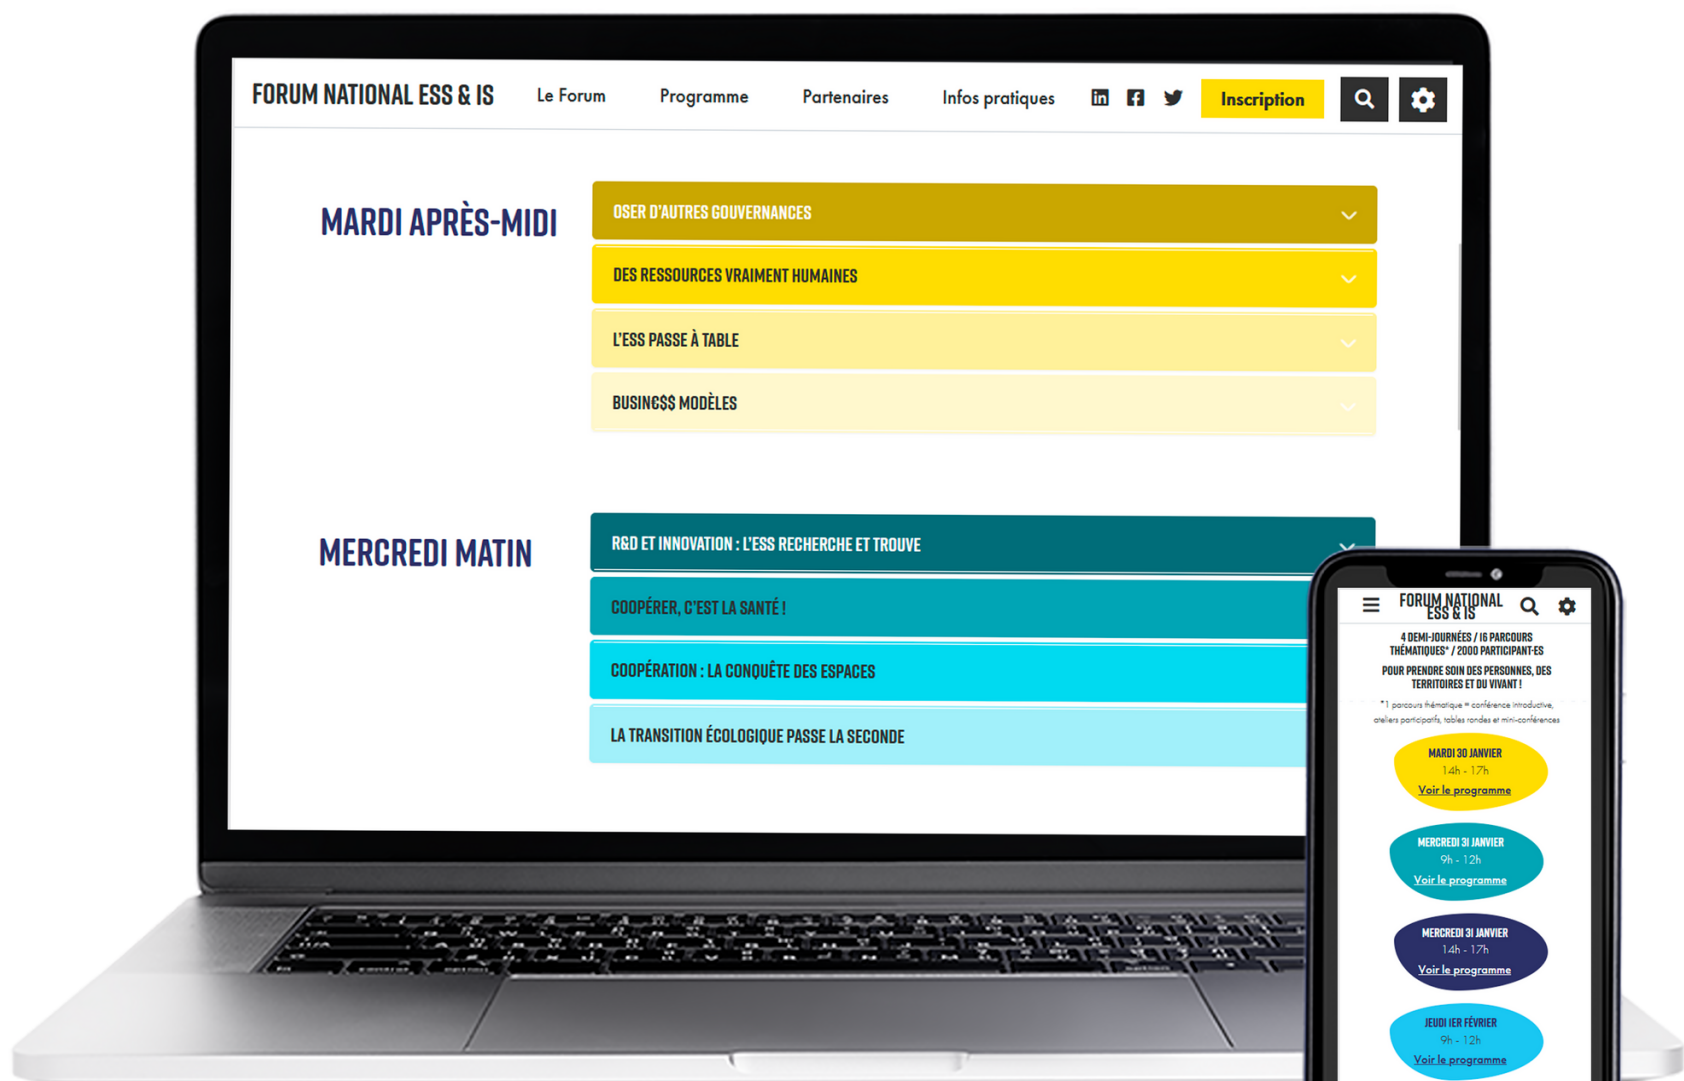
FORUM NATIONAL ESS & IS

Le Forum
Programme
Partenaires
Infos pratiques
Inscription

MARDI APRÈS-MIDI

OSER D'AUTRES GOUVERNANCES

DES RESSOURCES VRAIMENT HUMAINES

L'ESS PASSE À TABLE

BUSINE$$ MODÈLES

MERCREDI MATIN

R&D ET INNOVATION : L'ESS RECHERCHE ET TROUVE

COOPÉRER, C'EST LA SANTÉ !

COOPÉRATION : LA CONQUÊTE DES ESPACES

LA TRANSITION ÉCOLOGIQUE PASSE LA SECONDE

FORUM NATIONAL ESS & IS

4 DEMI-JOURNÉES / 16 PARCOURS THÉMATIQUES* / 2000 PARTICIPANT·ES

POUR PRENDRE SOIN DES PERSONNES, DES TERRITOIRES ET DU VIVANT !

*1 parcours thématique = conférence introductive, ateliers participatifs, tables rondes et mini-conférences

MARDI 30 JANVIER
14h - 17h
Voir le programme

MERCREDI 31 JANVIER
9h - 12h
Voir le programme

MERCREDI 31 JANVIER
14h - 17h
Voir le programme

JEUDI 1ER FÉVRIER
9h - 12h
Voir le programme